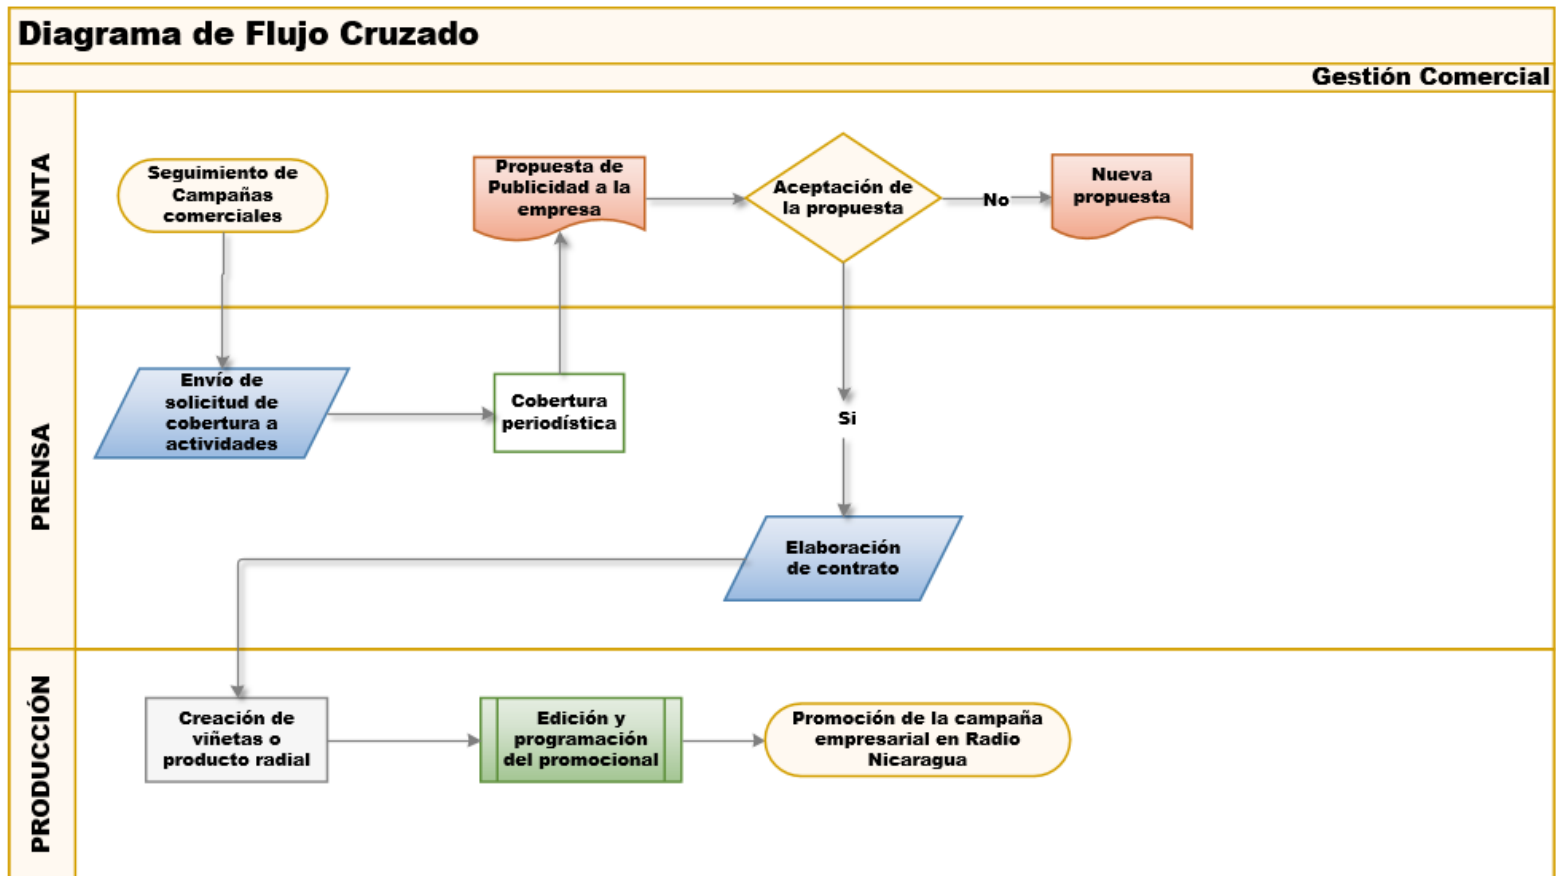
Diagrama de Flujo Cruzado

Gestión Comercial

VENTA

Seguimiento de Campañas comerciales

Propuesta de Publicidad a la empresa

Aceptación de la propuesta

No

Nueva propuesta

PRENSA

Envío de solicitud de cobertura a actividades

Cobertura periodística

Si

Elaboración de contrato

PRODUCCIÓN

Creación de viñetas o producto radial

Edición y programación del promocional

Promoción de la campaña empresarial en Radio Nicaragua